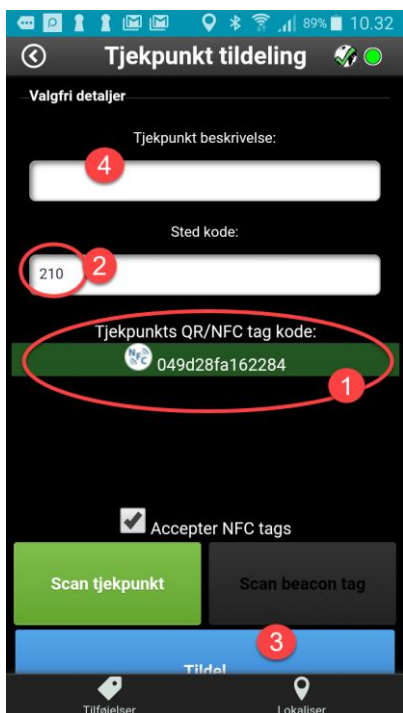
89% 10.32

Tjekpunkt tildeling

Valgfri detaljer

Tjekpunkt beskrivelse:

4

Sted kode:

210

2

Tjekpunkts QR/NFC tag kode:

NFC

049d28fa162284

1

Accepter NFC tags

Scan tjekpunkt

Scan beacon tag

3

Tildel

Tilføjelser

Lokaliser